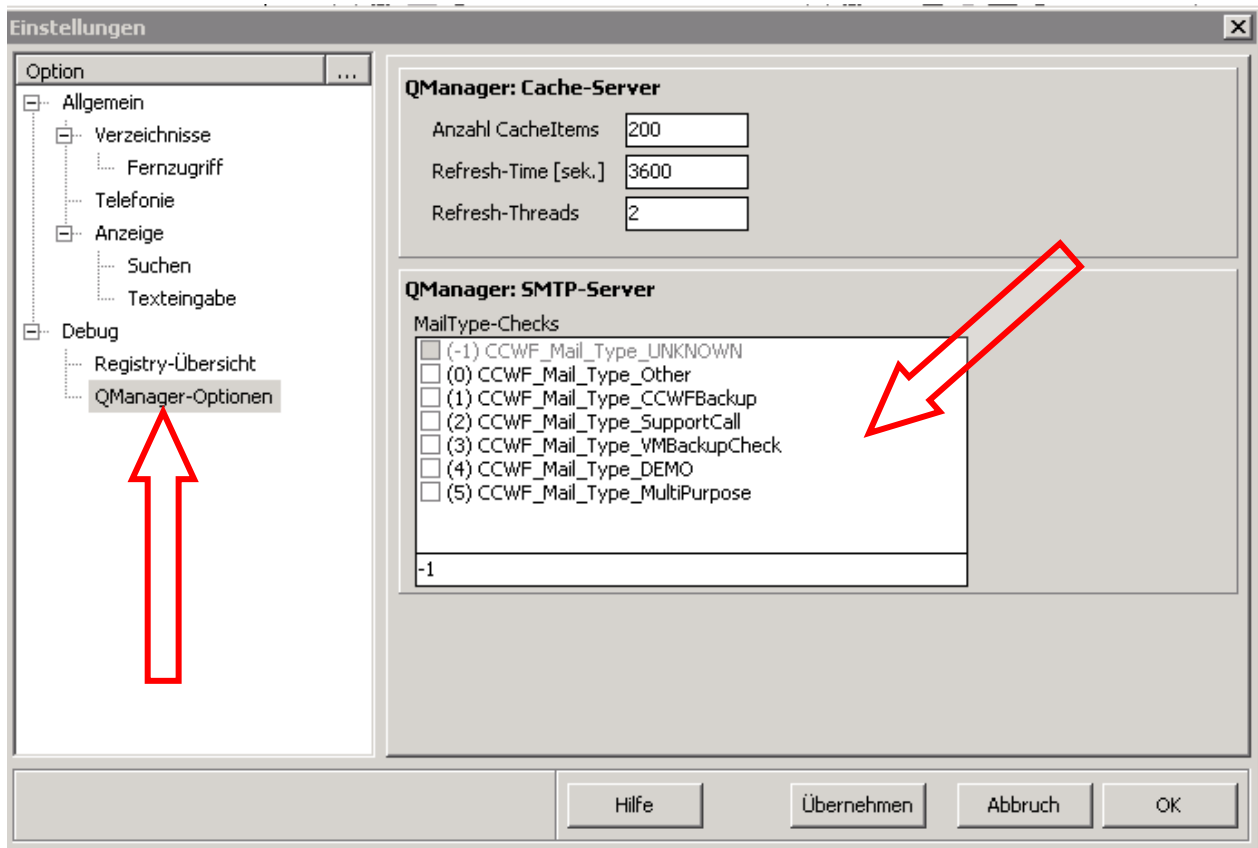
Einstellungen

Option ...
Allgemein
Verzeichnisse
Fernzugriff
Telefonie
Anzeige
Suchen
Texteingabe
Debug
Registry-Übersicht
QManager-Optionen

QManager: Cache-Server
Anzahl CacheItems 200
Refresh-Time [sek.] 3600
Refresh-Threads 2

QManager: SMTP-Server
MailType-Checks
(-1) CCWF_Mail_Type_UNKNOWN
(0) CCWF_Mail_Type_Other
(1) CCWF_Mail_Type_CCWFBackup
(2) CCWF_Mail_Type_SupportCall
(3) CCWF_Mail_Type_VMBackupCheck
(4) CCWF_Mail_Type_DEMO
(5) CCWF_Mail_Type_MultiPurpose
-1

Hilfe
Übernehmen
Abbruch
OK